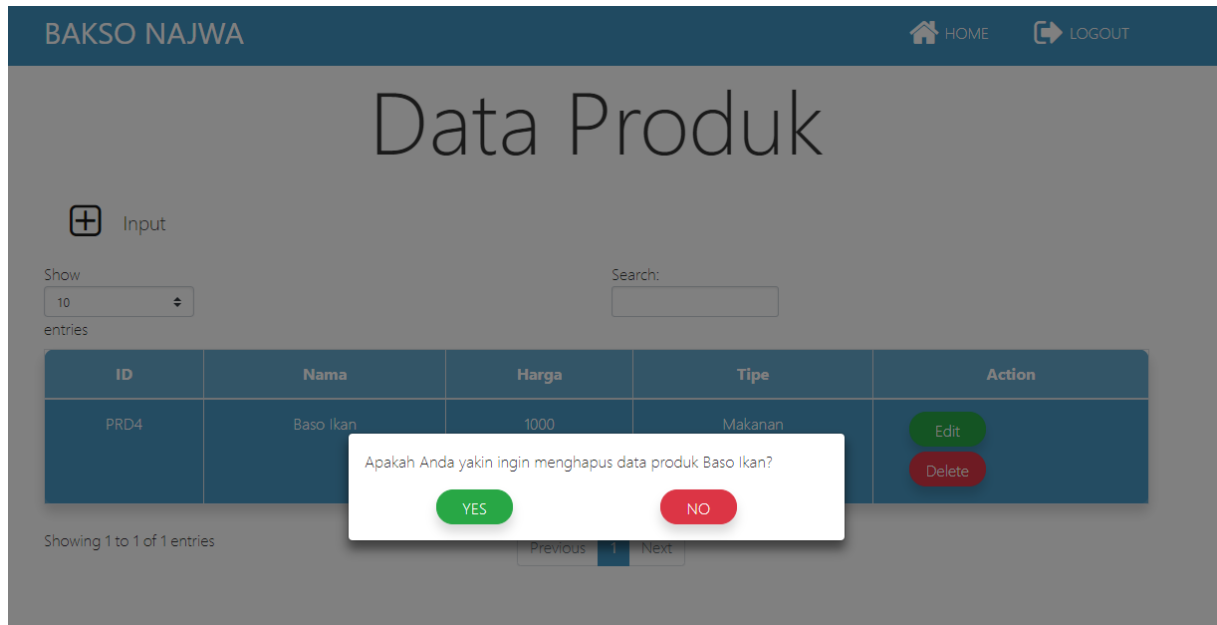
BAKSO NAJWA

HOME LOGOUT

Data Produk

Input

Show
10
entries

Search:

| ID | Nama | Harga | Tipe | Action |
|---|---|---|---|---|
| PRD4 | Baso Ikan | 1000 | Makanan | Edit Delete |

Apakah Anda yakin ingin menghapus data produk Baso Ikan?

YES NO

Showing 1 to 1 of 1 entries

Previous 1 Next